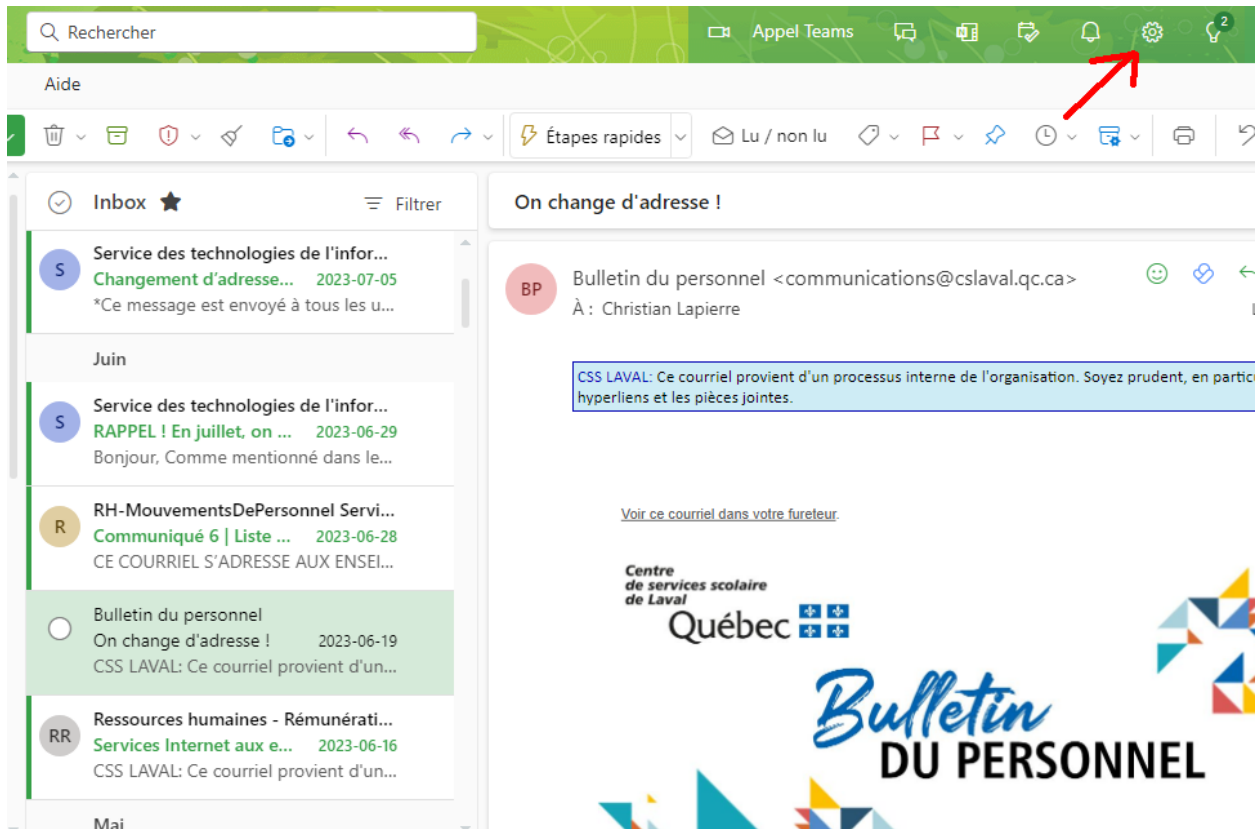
Rechercher

Appel Teams

2

Aide

Étapes rapides

Lu / non lu

Inbox

Filtrer

S
Service des technologies de l'infor...
Changement d'adresse... 2023-07-05
*Ce message est envoyé à tous les u...

Juin

S
Service des technologies de l'infor...
RAPPEL ! En juillet, on ... 2023-06-29
Bonjour, Comme mentionné dans le...

R
RH-MouvementsDePersonnel Servi...
Communiqué 6 | Liste ... 2023-06-28
CE COURRIEL S'ADRESSE AUX ENSEI...

Bulletin du personnel
On change d'adresse ! 2023-06-19
CSS LAVAL: Ce courriel provient d'un...

RR
Ressources humaines - Rémunérati...
Services Internet aux e... 2023-06-16
CSS LAVAL: Ce courriel provient d'un...

Mai

On change d'adresse !

BP
Bulletin du personnel <communications@cslaval.qc.ca>
À : Christian Lapierre

CSS LAVAL: Ce courriel provient d'un processus interne de l'organisation. Soyez prudent, en partic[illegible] hyperliens et les pièces jointes.

Voir ce courriel dans votre fureteur.

Centre de services scolaire de Laval
Québec

Bulletin
DU PERSONNEL